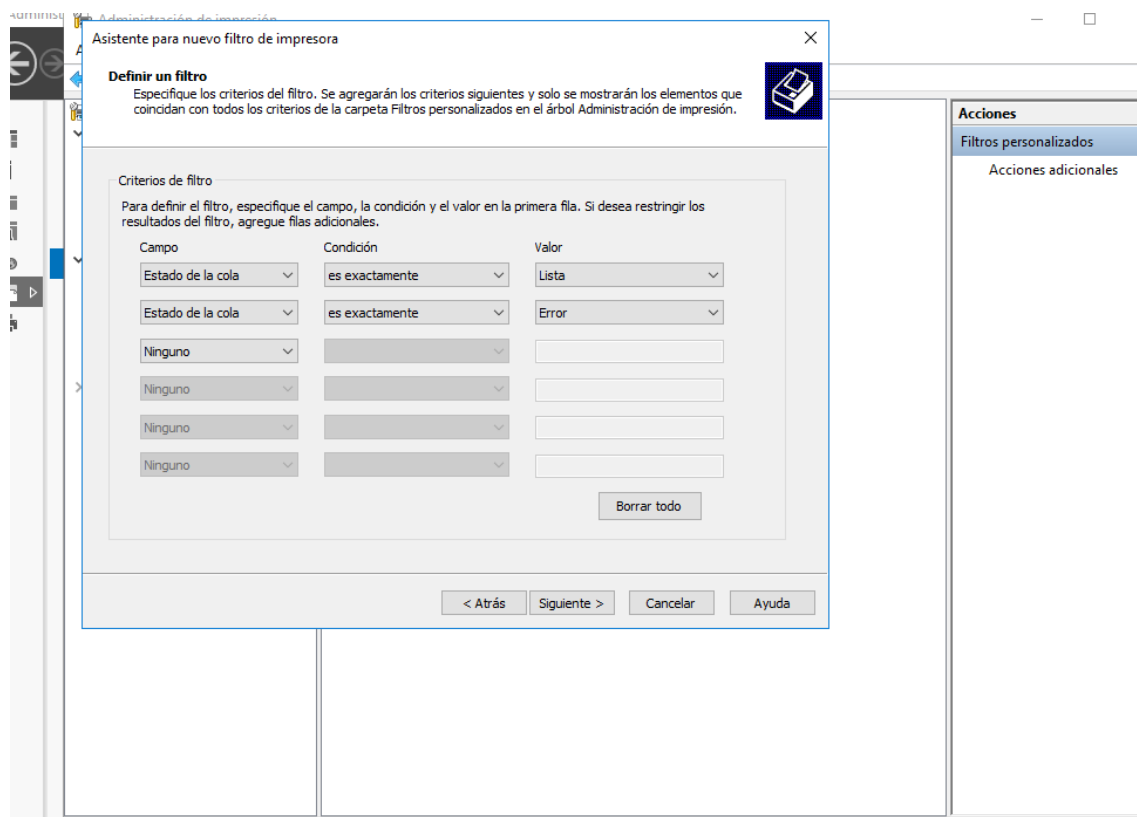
Administración de impresión

Asistente para nuevo filtro de impresora

Definir un filtro
Especifique los criterios del filtro. Se agregarán los criterios siguientes y solo se mostrarán los elementos que coincidan con todos los criterios de la carpeta Filtros personalizados en el árbol Administración de impresión.

Criterios de filtro

Para definir el filtro, especifique el campo, la condición y el valor en la primera fila. Si desea restringir los resultados del filtro, agregue filas adicionales.

| Campo | Condición | Valor |
|---|---|---|
| Estado de la cola | es exactamente | Lista |
| Estado de la cola | es exactamente | Error |
| Ninguno | | |
| Ninguno | | |
| Ninguno | | |
| Ninguno | | |

Borrar todo

< Atrás   Siguiente >   Cancelar   Ayuda

Acciones
Filtros personalizados
Acciones adicionales